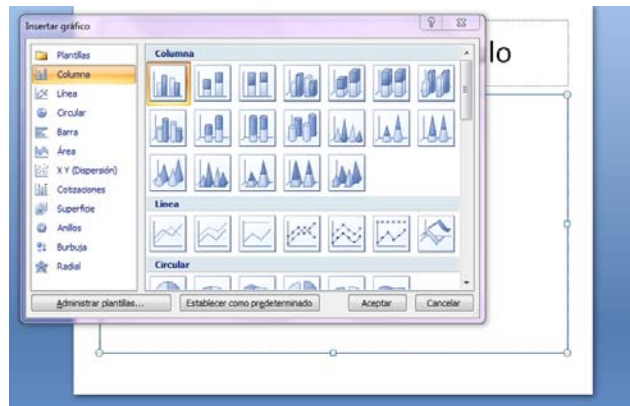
Insertar gráfico

?

Plantillas
Columna
Línea
Circular
Barra
Área
X Y (Dispersión)
Cotizaciones
Superficie
Anillos
Burbuja
Radial

Columna

Línea

Circular

Administrar plantillas...
Establecer como predeterminado
Aceptar
Cancelar

lo